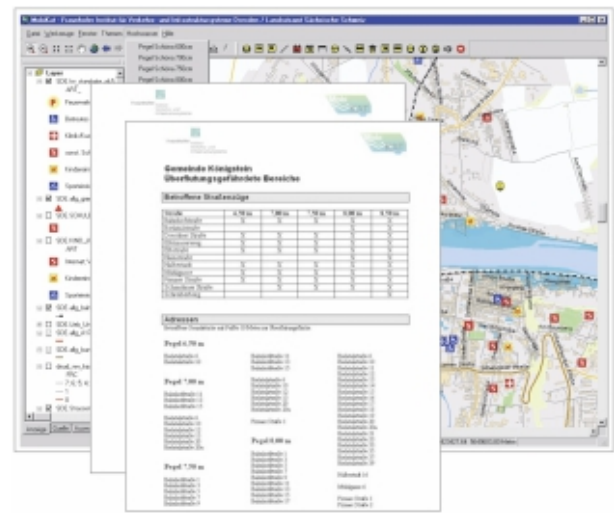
MobiCat - Fraunhofer Institut für Verkehrs- und Infrastruktursysteme Dresden / Landratsamt Sächsische Schweiz

Datei Werkzeuge Fenster Themen Hochwasser Hilfe

Pegel Schöna 650cm
Pegel Schöna 700cm
Pegel Schöna 750cm
Pegel Schöna 800cm

Layer
Feuerwehr
Betreuung
Kindergarten
Sporteinrichtungen
Internat
Kindergarten
Sporteinrichtungen

Anzeige Quelle

Gemeinde Königstein
Überflutungsgefährdete Bereiche

Betroffene Straßenzüge

| Straße | 6,50 m | 7,00 m | 7,50 m | 8,00 m | 8,50 m |
|---|---|---|---|---|---|
| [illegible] | X | X | X | X | X |
| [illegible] | | | | X | X |
| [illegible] | X | X | X | X | X |
| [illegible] | X | X | X | X | X |
| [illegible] | | | X | X | X |
| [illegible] | | | | X | X |
| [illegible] | X | X | X | X | X |
| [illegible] | X | X | X | X | X |
| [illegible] | | X | X | X | X |
| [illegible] | | | X | X | X |
| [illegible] | | | | X | X |

Adressen

Pegel 6,50 m

Pegel 7,00 m

Pegel 7,50 m

Pegel 8,00 m

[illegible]